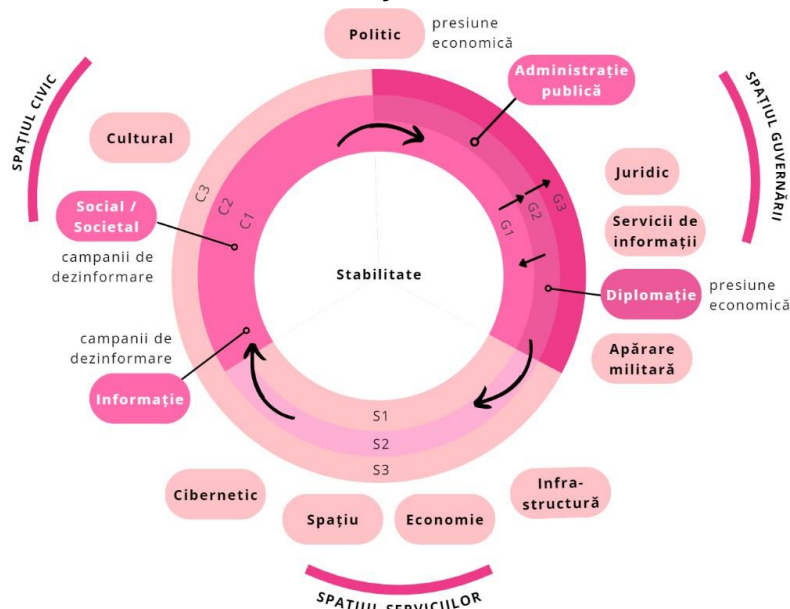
Politic

presiune economică

Administrație publică

SPAȚIUL CIVIC

SPAȚIUL GUVERNĂRII

Cultural

Juridic

C3
C2
C1

G3
G2
G1

Social / Societal

Servicii de informații

campanii de dezinformare

Stabilitate

Diplomație

presiune economică

campanii de dezinformare

Apărare militară

Informație

S1
S2
S3

Cibernetic

Infrastructură

Spațiu

Economie

SPAȚIUL SERVICIILOR